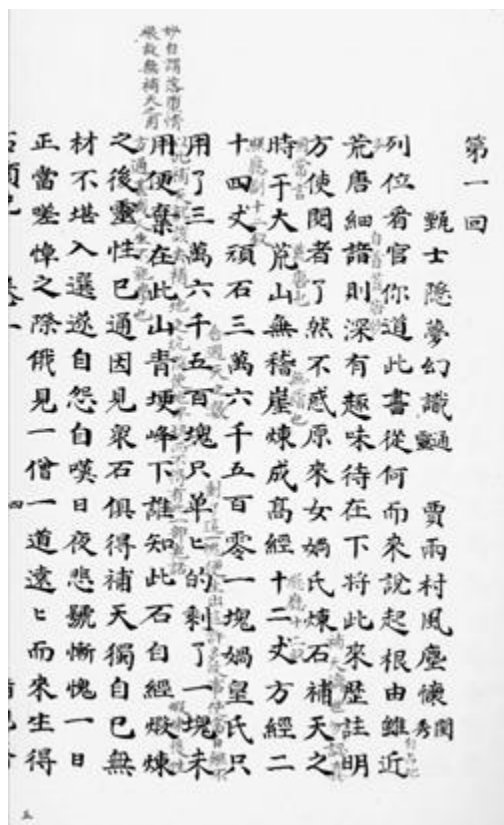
第一回　甄士隱夢幻識通靈　賈雨村風塵懷閨秀

列位看官你道此書從何而來說起根由雖近荒唐細諳則深有趣味待在下將此來歷註明方使閱者了然不惑原來女媧氏煉石補天之時于大荒山無稽崖煉成高經十二丈方經二十四丈頑石三萬六千五百零一塊媧皇氏只用了三萬六千五百塊只單單剩了一塊未用便棄在此山青埂峰下誰知此石自經煅煉之後靈性已通因見衆石俱得補天獨自己無材不堪入選遂自怨自嘆日夜悲號慚愧一日正當嗟悼之際俄見一僧一道遠遠而來生得

妙自謂落墮情根故無補天之用

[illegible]